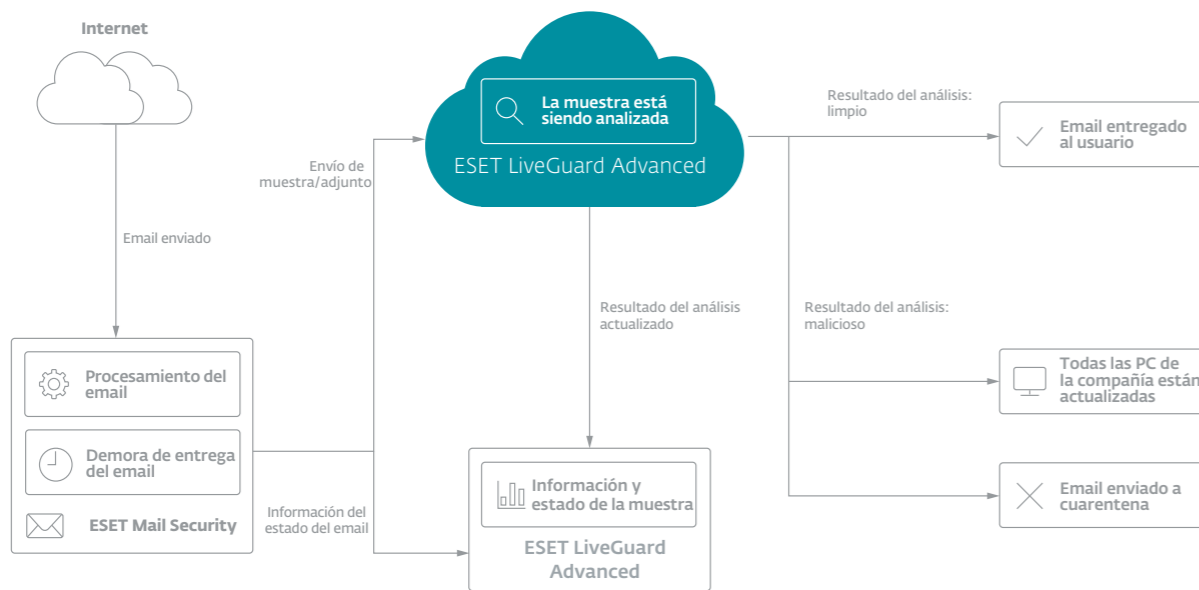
Internet

Email enviado

Procesamiento del email

Demora de entrega del email

ESET Mail Security

Envío de muestra/adjunto

Información del estado del email

La muestra está siendo analizada

ESET LiveGuard Advanced

Resultado del análisis actualizado

Información y estado de la muestra

ESET LiveGuard Advanced

Resultado del análisis: limpio

Email entregado al usuario

Resultado del análisis: malicioso

Todas las PC de la compañía están actualizadas

Email enviado a cuarentena